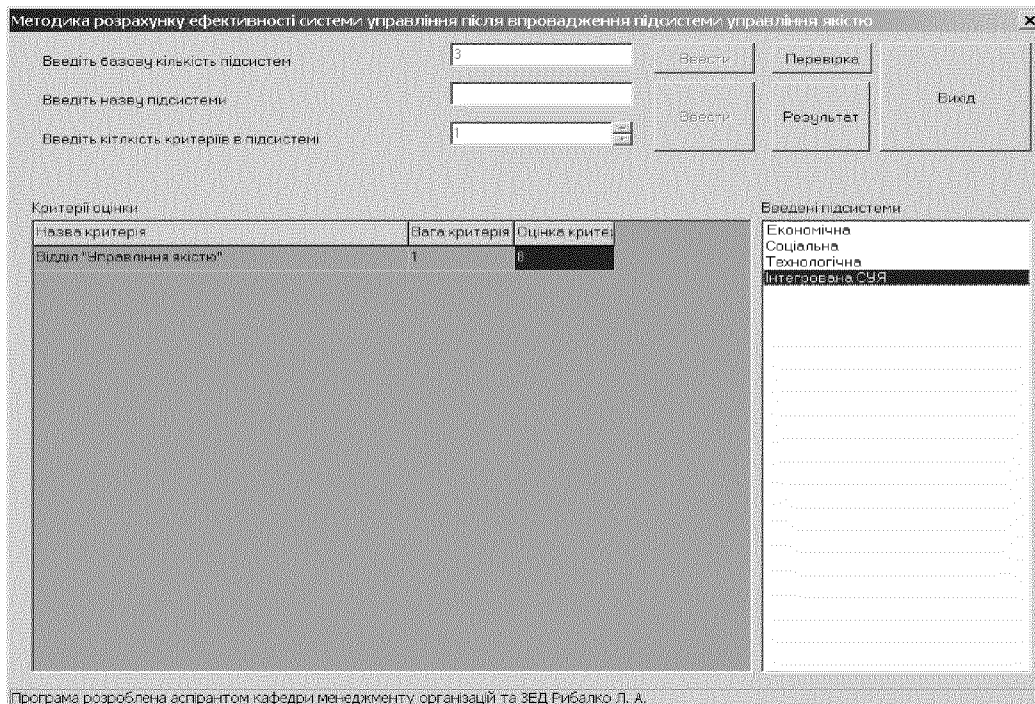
Методика розрахунку ефективності системи управління після впровадження підсистеми управління якістю

×

Введіть базову кількість підсистем

3

Ввести

Перевірка

Введіть назву підсистеми

Ввести

Результат

Вихід

Введіть кількість критеріїв в підсистемі

1

Критерії оцінки

| Назва критерія | Вага критерія | Оцінка критеі |
|---|---|---|
| Відділ "Управління якістю" | 1 | 0 |

Введені підсистеми

Економічна
Соціальна
Технологічна
Інтегрована СУЯ

Програма розроблена аспірантом кафедри менеджменту організацій та ЗЕД Рибалко Л. А.